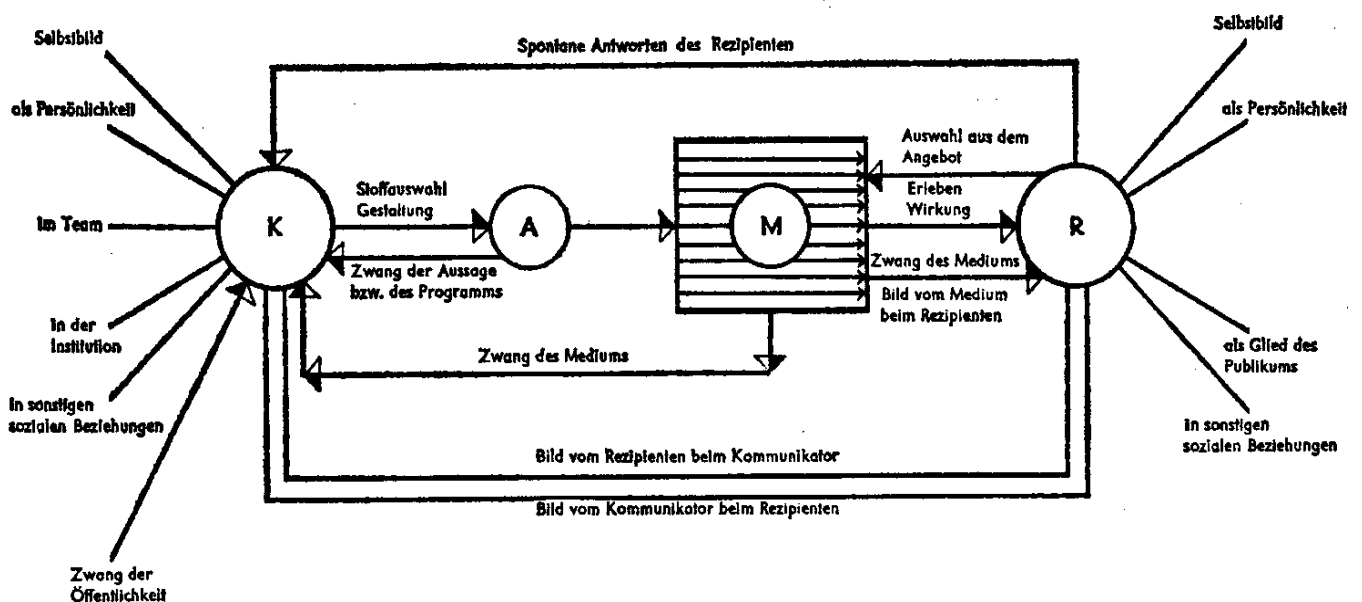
Spontane Antworten des Rezipienten

Selbstbild

als Persönlichkeit

im Team

in der Institution

in sonstigen sozialen Beziehungen

Zwang der Öffentlichkeit

K

Stoffauswahl Gestaltung

A

Zwang der Aussage bzw. des Programms

M

Zwang des Mediums

Auswahl aus dem Angebot

Erleben Wirkung

Zwang des Mediums

Bild vom Medium beim Rezipienten

R

Selbstbild

als Persönlichkeit

als Glied des Publikums

in sonstigen sozialen Beziehungen

Bild vom Rezipienten beim Kommunikator

Bild vom Kommunikator beim Rezipienten